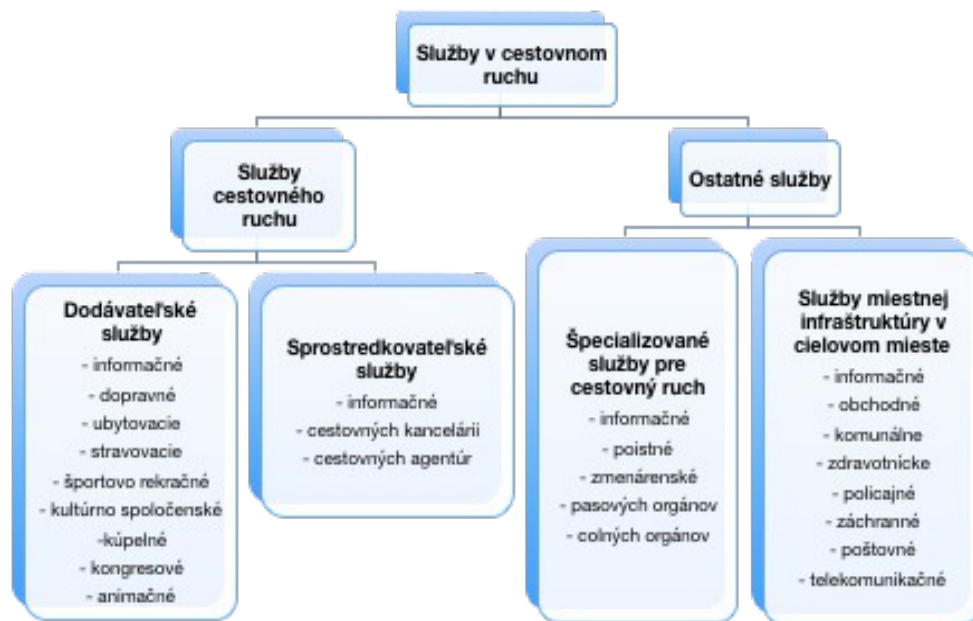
Služby v cestovnom ruchu

Služby cestovného ruchu

Ostatné služby

Dodávateľské služby
- informačné
- dopravné
- ubytovacie
- stravovacie
- športovo rekračné
- kultúrno spoločenské
-kúpelné
- kongresové
- animačné

Sprostredkovateľské služby
- informačné
- cestovných kancelárii
- cestovných agentúr

Špecializované služby pre cestovný ruch
- informačné
- poistné
- zmenárenské
- pasových orgánov
- colných orgánov

Služby miestnej infraštruktúry v cielovom mieste
- informačné
- obchodné
- komunálne
- zdravotnícke
- policajné
- záchranné
- poštovné
- telekomunikačné